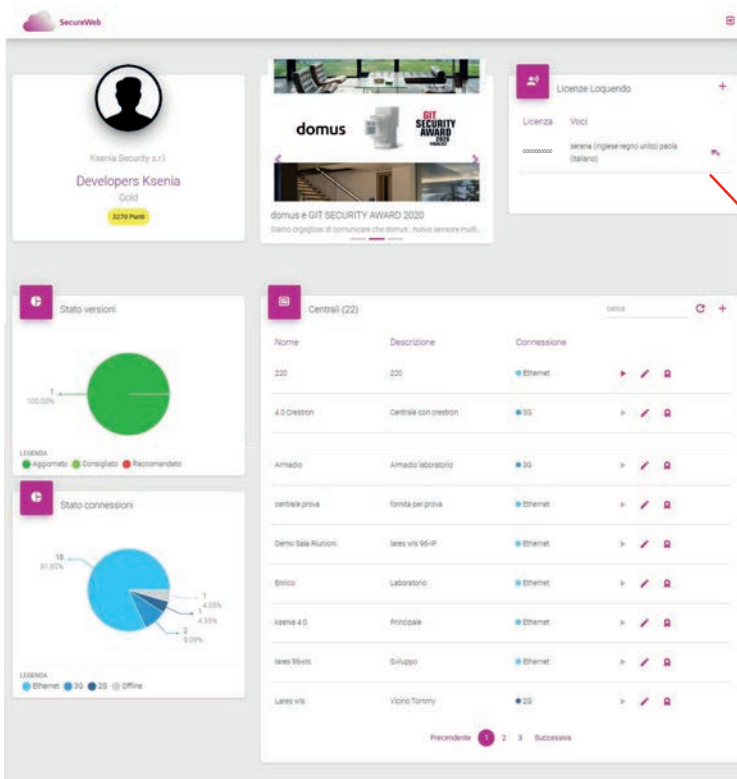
SecureWeb

Ksenia Security s.r.l.
Developers Ksenia
Gold
3270 Punti

domus
GIT SECURITY AWARD 2020
domus e GIT SECURITY AWARD 2020
Siamo orgogliosi di comunicare che domus , nuovo sensore multi...

Licenze Loquendo
+
| Licenza | Voci |
|---|---|
| 0000000000 | serena (inglese regno unito) paola (italiano) |

Stato versioni
1
100,00%
LEGENDA
Aggiornato Consigliato Raccomandato

Stato connessioni
18
81,82%
1
4,55%
1
4,55%
2
9,09%
LEGENDA
Ethernet 3G 2G Offline

Centrali (22)
cerca
| Nome | Descrizione | Connessione |
|---|---|---|
| 220 | 220 | Ethernet |
| 4.0 Crestron | Centrale con crestron | 3G |
| Armadio | Armadio laboratorio | 3G |
| centrale prova | fornita per prova | Ethernet |
| Demo Sala Riunioni | lares wls 96-IP | Ethernet |
| Enrico | Laboratorio | Ethernet |
| ksenia 4.0 | Principale | Ethernet |
| lares 96wls | Sviluppo | Ethernet |
| Lares wls | Vicino Tommy | 2G |

Precedente 1 2 3 Successiva